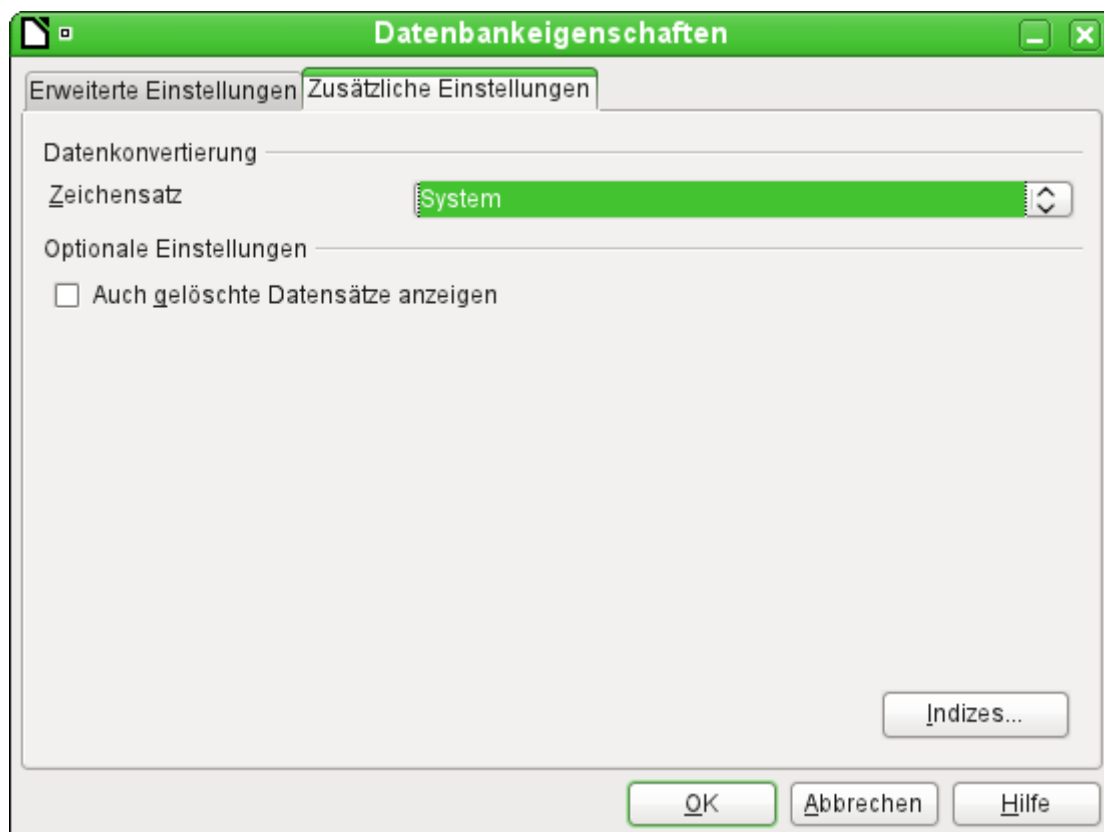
Datenbankeigenschaften

Erweiterte Einstellungen
Zusätzliche Einstellungen

Datenkonvertierung

Zeichensatz
System

Optionale Einstellungen

Auch gelöschte Datensätze anzeigen

Indizes...

OK
Abbrechen
Hilfe